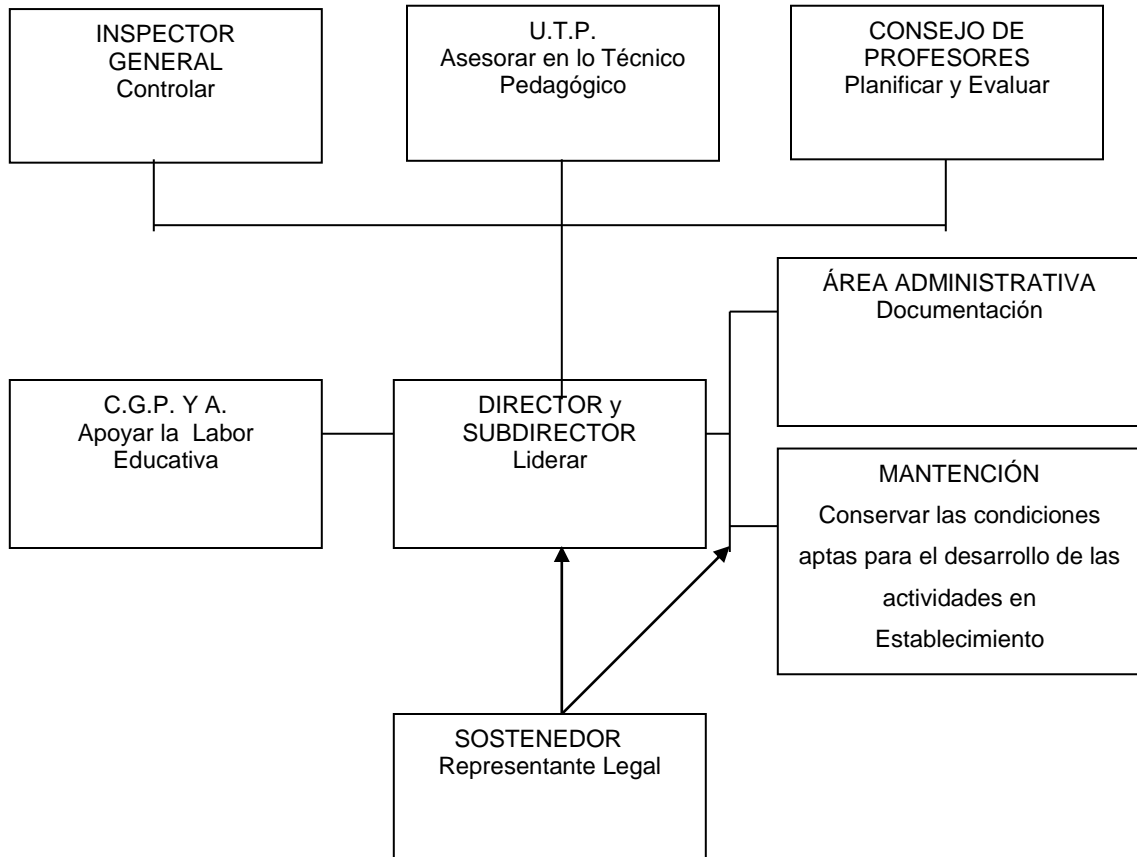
INSPECTOR GENERAL
Controlar

U.T.P.
Asesorar en lo Técnico Pedagógico

CONSEJO DE PROFESORES
Planificar y Evaluar

ÁREA ADMINISTRATIVA
Documentación

C.G.P. Y A.
Apoyar la Labor Educativa

DIRECTOR y SUBDIRECTOR
Liderar

MANTENCIÓN
Conservar las condiciones aptas para el desarrollo de las actividades en Establecimiento

SOSTENEDOR
Representante Legal